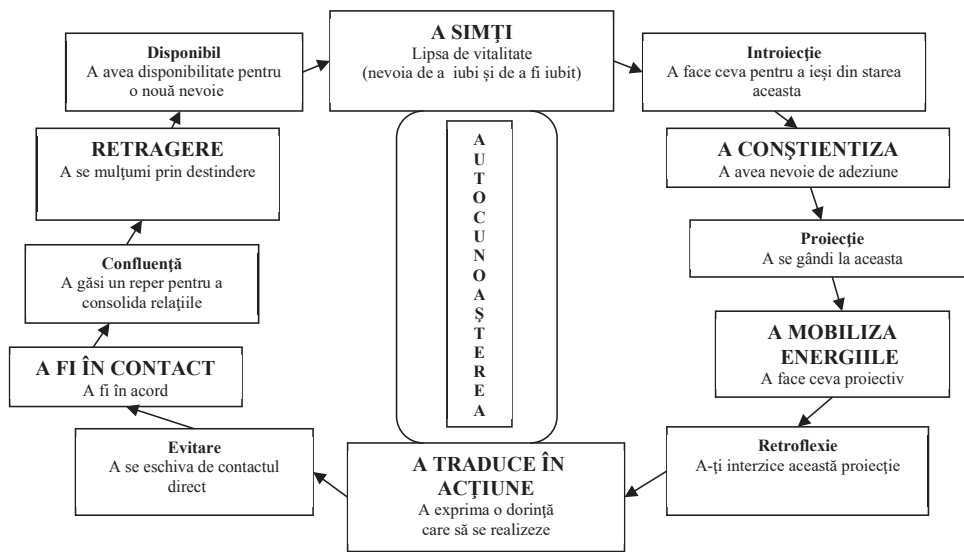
A SIMȚI
Lipsa de vitalitate
(nevoia de a iubi și de a fi iubit)

Introiecție
A face ceva pentru a ieși din starea aceasta

A CONȘTIENTIZA
A avea nevoie de adeziune

Proiecție
A se gândi la aceasta

A MOBILIZA ENERGIILE
A face ceva proiectiv

Retroflexie
A-ți interzice această proiecție

A TRADUCE ÎN ACȚIUNE
A exprima o dorință care să se realizeze

Evitare
A se eschiva de contactul direct

A FI ÎN CONTACT
A fi în acord

Confluență
A găsi un reper pentru a consolida relațiile

RETRAGERE
A se mulțumi prin destindere

Disponibil
A avea disponibilitate pentru o nouă nevoie

AUTOCUNOAȘTEREA